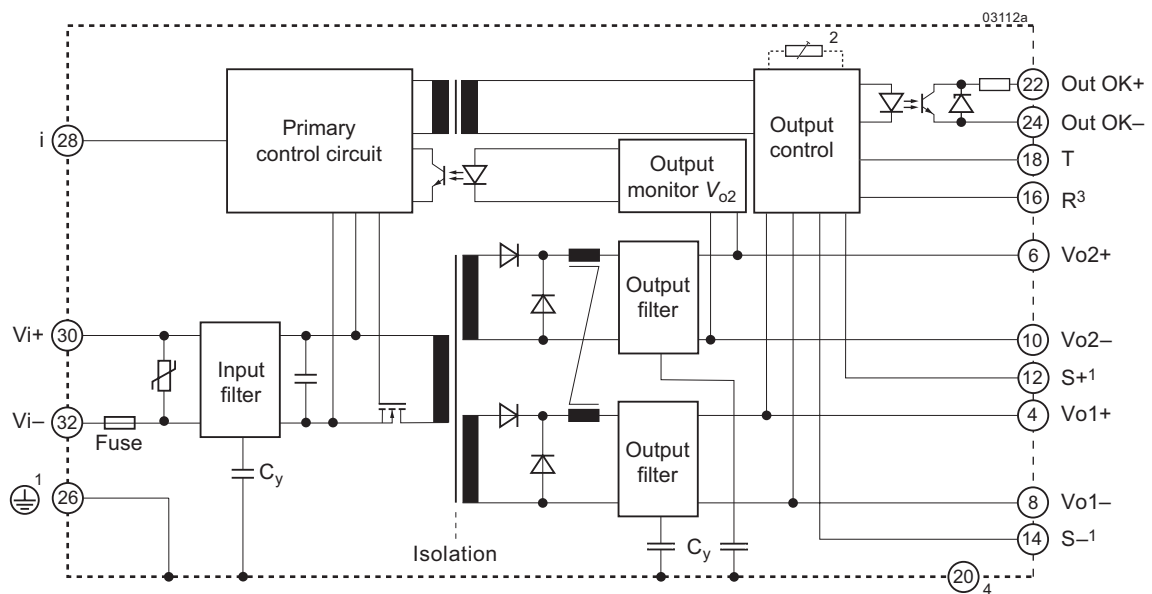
03112a

2

Primary control circuit

Output control

Output monitor $V_{o2}$

i 28

22 Out OK+

24 Out OK–

18 T

16 R$^3$

6 Vo2+

Output filter

Input filter

Vi+ 30

Vi– 32

Fuse

$C_y$

1

26

10 Vo2–

12 S+$^1$

4 Vo1+

Output filter

8 Vo1–

14 S–$^1$

Isolation

$C_y$

20 4